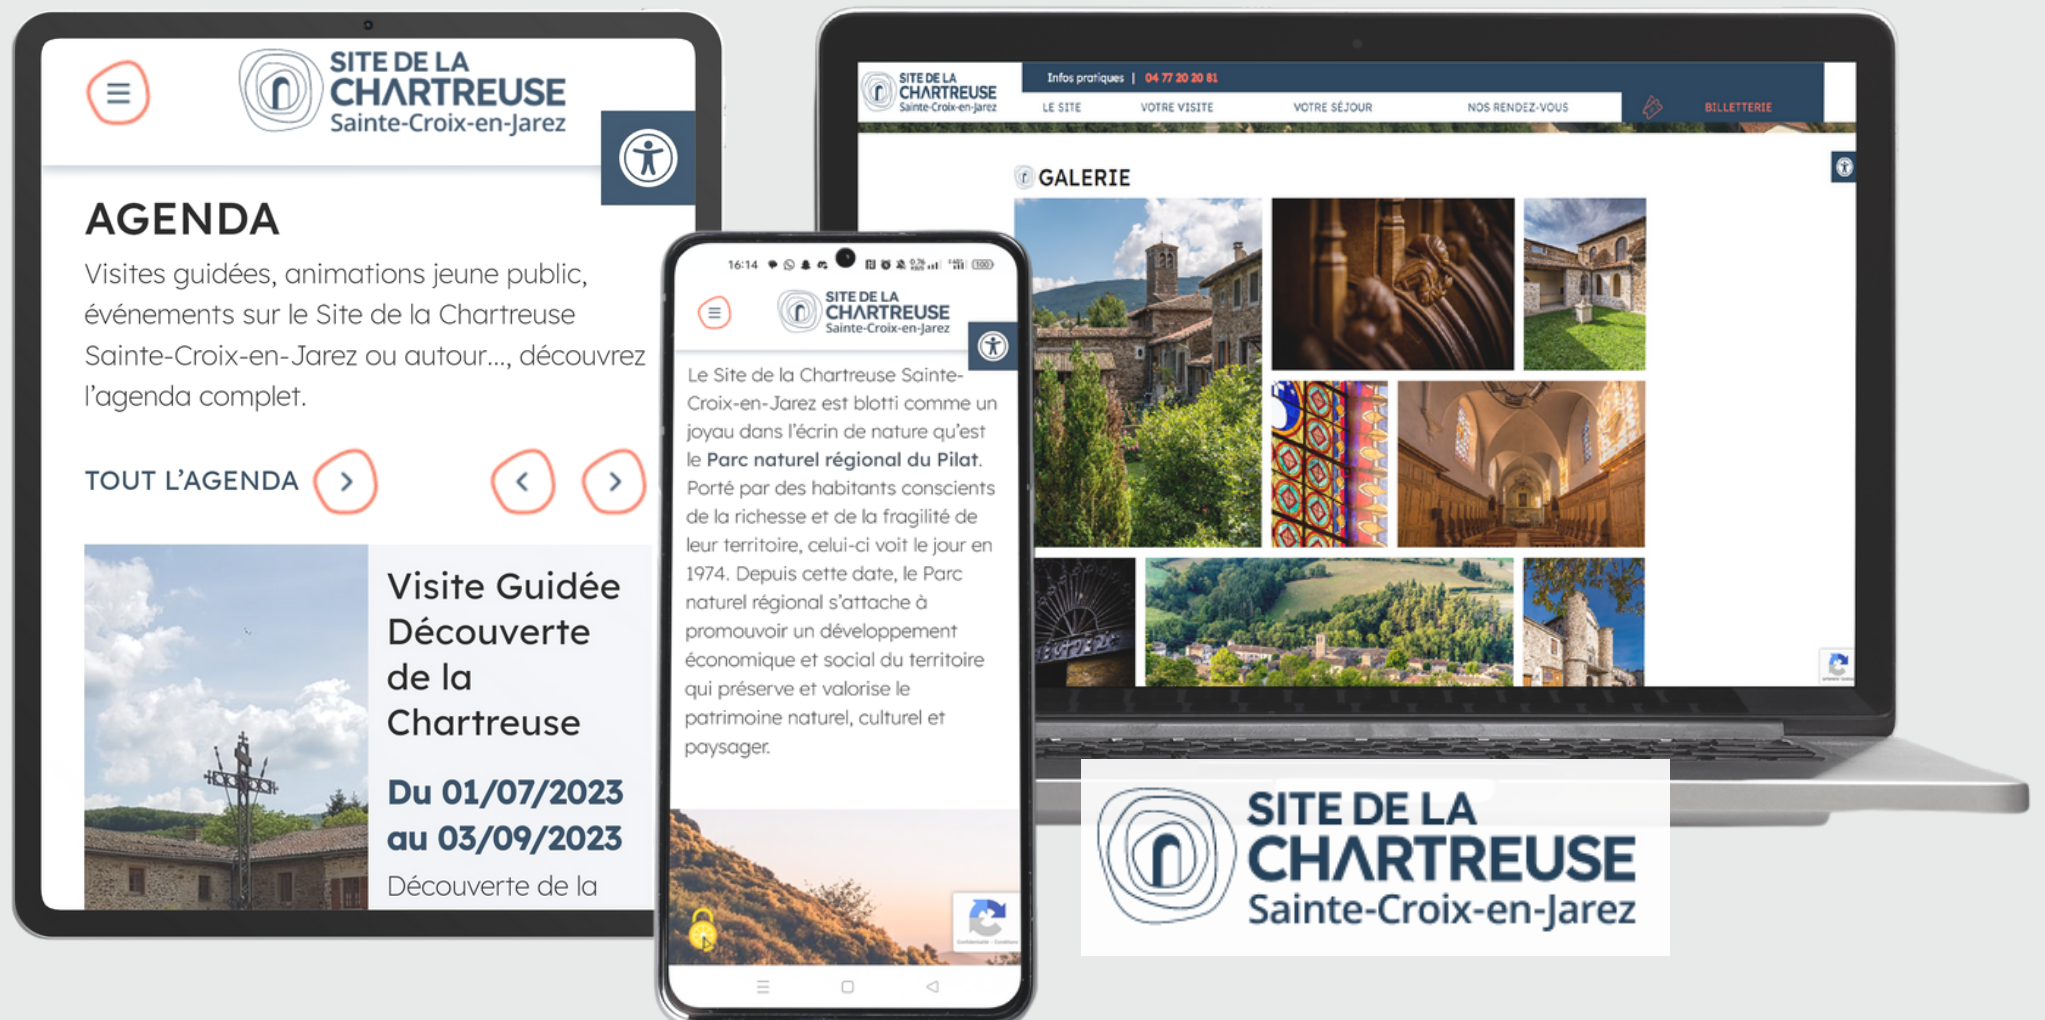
SITE DE LA CHARTREUSE
Sainte-Croix-en-Jarez

AGENDA

Visites guidées, animations jeune public, événements sur le Site de la Chartreuse Sainte-Croix-en-Jarez ou autour..., découvrez l'agenda complet.

TOUT L'AGENDA

Visite Guidée Découverte de la Chartreuse

Du 01/07/2023 au 03/09/2023

Découverte de la

16:14

SITE DE LA CHARTREUSE
Sainte-Croix-en-Jarez

Le Site de la Chartreuse Sainte-Croix-en-Jarez est blotti comme un joyau dans l'écrin de nature qu'est le Parc naturel régional du Pilat. Porté par des habitants conscients de la richesse et de la fragilité de leur territoire, celui-ci voit le jour en 1974. Depuis cette date, le Parc naturel régional s'attache à promouvoir un développement économique et social du territoire qui préserve et valorise le patrimoine naturel, culturel et paysager.

SITE DE LA CHARTREUSE
Sainte-Croix-en-Jarez

Infos pratiques | 04 77 20 20 81

LE SITE VOTRE VISITE VOTRE SÉJOUR NOS RENDEZ-VOUS BILLETTERIE

GALERIE

SITE DE LA CHARTREUSE
Sainte-Croix-en-Jarez